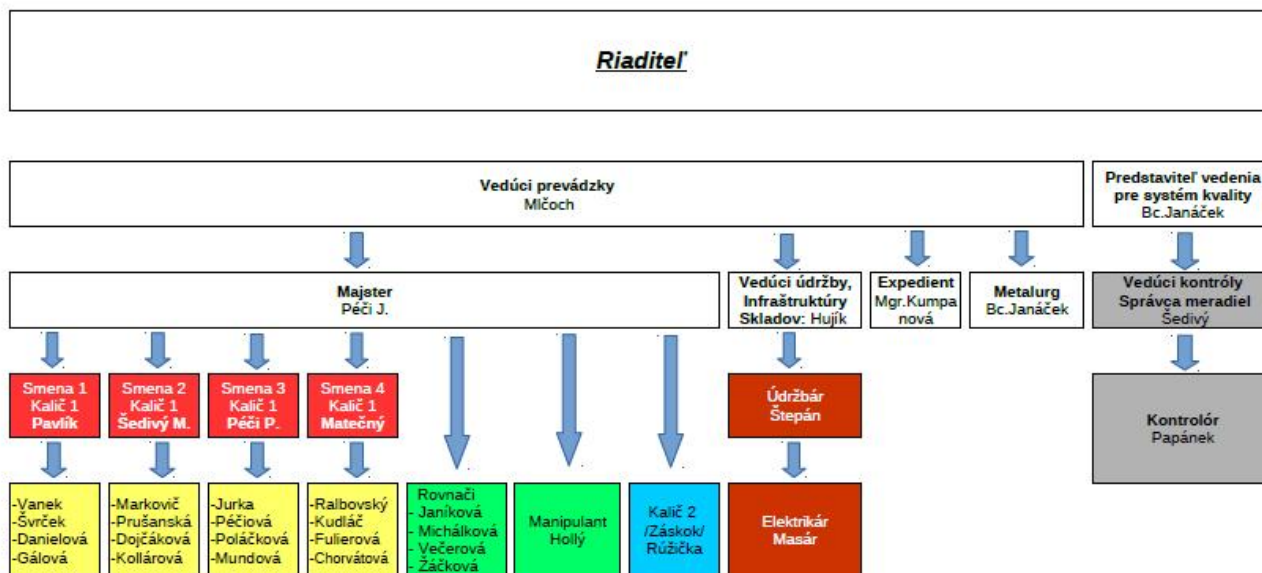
Riaditeľ

Vedúci prevádzky
Mlčoch

Predstaviteľ vedenia pre systém kvality
Bc.Janáček

Majster
Péči J.

Vedúci údržby, Infraštruktúry Skladov: Hujík

Expedient
Mgr.Kumpanová

Metalurg
Bc.Janáček

Vedúci kontróly Správca meradiel
Šedivý

Smena 1
Kalič 1
Pavlík

Smena 2
Kalič 1
Šedivý M.

Smena 3
Kalič 1
Péči P.

Smena 4
Kalič 1
Matečný

Údržbár
Štepán

Kontrolór
Papánek

-Vanek
-Švrček
-Danielová
-Gálová

-Markovič
-Prušanská
-Dojčáková
-Kollárová

-Jurka
-Péčiová
-Poláčková
-Mundová

-Ralbovský
-Kudláč
-Fulierová
-Chorvátová

Rovnači
- Janíková
- Michálková
- Večerová
- Žáčková

Manipulant
Hollý

Kalič 2
/Záskok/
Růžička

Elektrikár
Masár